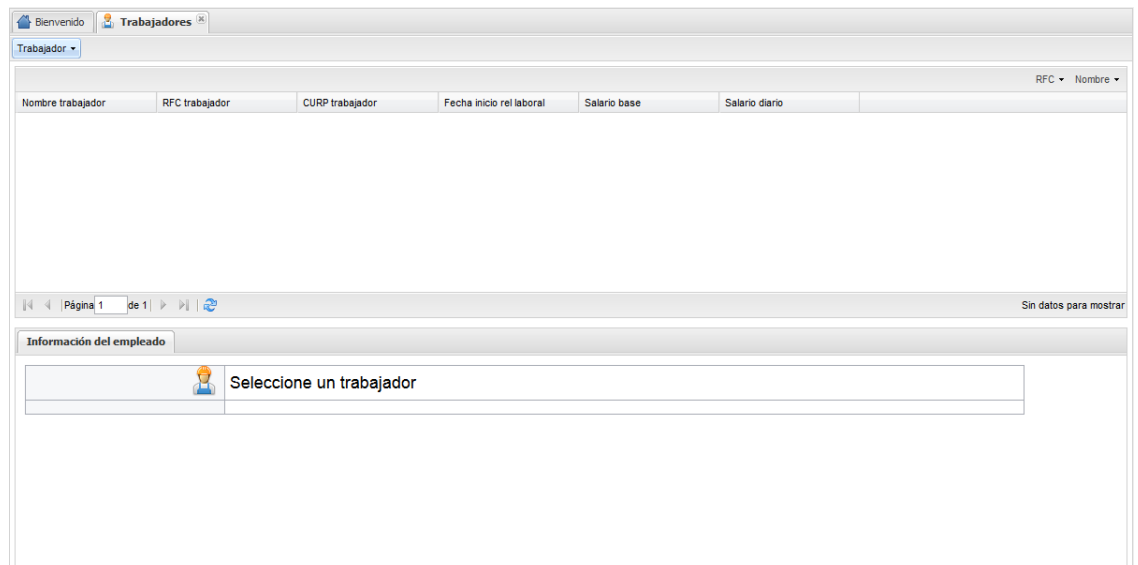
Bienvenido | Trabajadores

Trabajador ▾

RFC ▾ Nombre ▾

| Nombre trabajador | RFC trabajador | CURP trabajador | Fecha inicio rel laboral | Salario base | Salario diario |
|---|---|---|---|---|---|

Página 1 de 1

Sin datos para mostrar

Información del empleado

Seleccione un trabajador